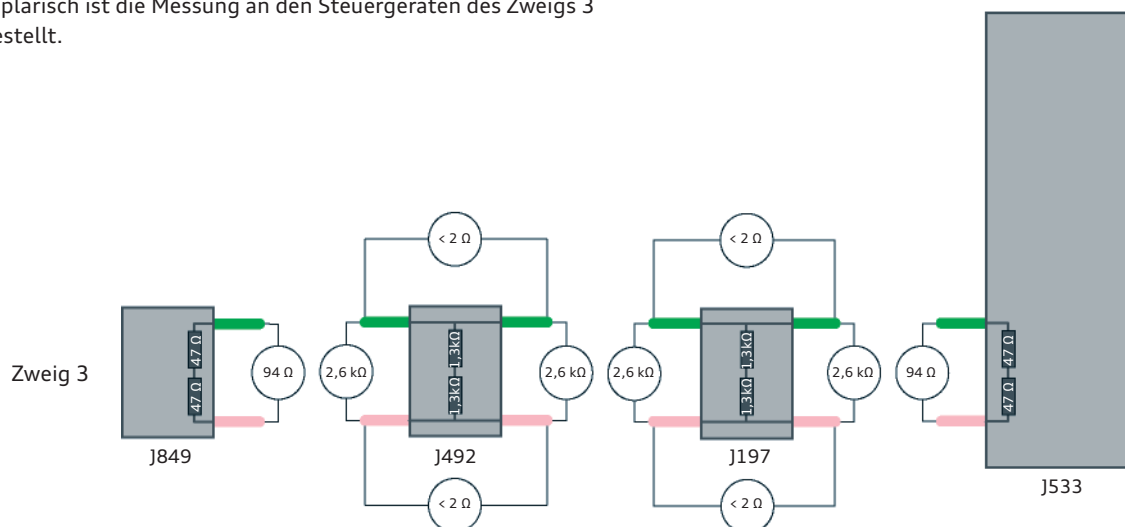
plarisch ist die Messung an den Steuergeräten des Zweigs 3 estellt.

Zweig 3

47 Ω
47 Ω
J849

94 Ω

< 2 Ω
2,6 kΩ
1,3kΩ
1,3kΩ
2,6 kΩ
< 2 Ω
J492

< 2 Ω
2,6 kΩ
1,3kΩ
1,3kΩ
2,6 kΩ
< 2 Ω
J197

94 Ω

47 Ω
47 Ω
J533